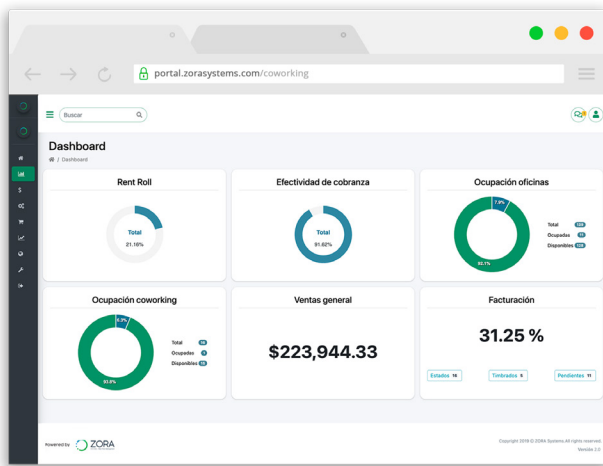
portal.zorasystems.com/coworking

Buscar

Dashboard
Dashboard

Rent Roll
Total
21.16%

Efectividad de cobranza
Total
91.62%

Ocupación oficinas
7.9%
92.1%
Total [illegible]
Ocupadas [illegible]
Disponibles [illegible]

Ocupación coworking
8.3%
91.6%
Total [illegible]
Ocupadas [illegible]
Disponibles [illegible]

Ventas general
$223,944.33

Facturación
31.25 %
Estados 16
Timbrados 5
Pendientes 11

Powered by ZORA

Copyright 2019 © ZORA Systems All rights reserved.
Versión 2.0